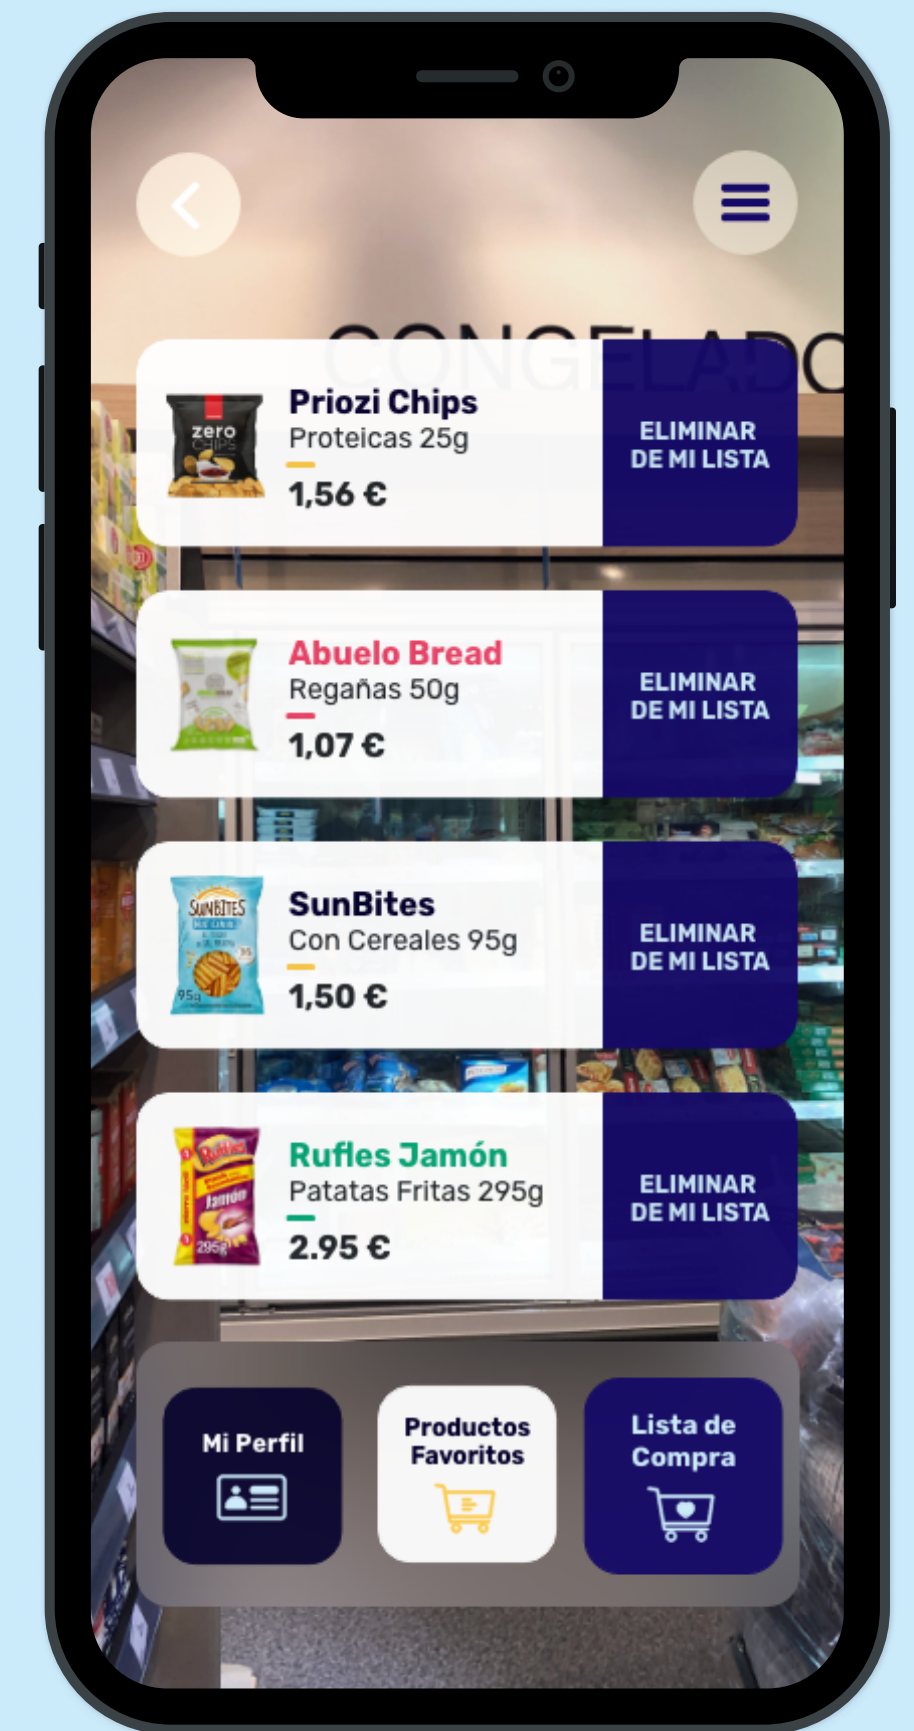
CONGELADO

zero CHIPS

Priozi Chips
Proteicas 25g
1,56 €

ELIMINAR DE MI LISTA

Abuelo Bread
Regañas 50g
1,07 €

ELIMINAR DE MI LISTA

SUNBITES
95g

SunBites
Con Cereales 95g
1,50 €

ELIMINAR DE MI LISTA

Ruffles
Jamón
295g

Rufles Jamón
Patatas Fritas 295g
2.95 €

ELIMINAR DE MI LISTA

Mi Perfil

Productos Favoritos

Lista de Compra